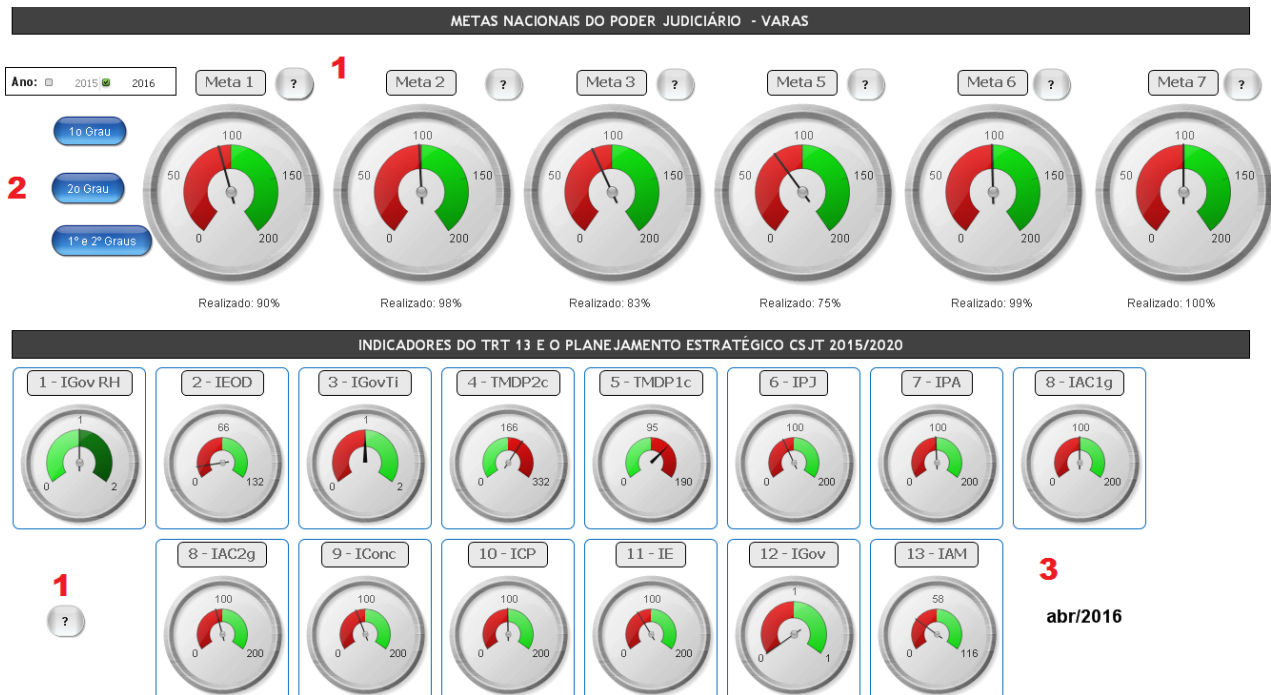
METAS NACIONAIS DO PODER JUDICIÁRIO - VARAS

Ano: 2015 2016

1

2

1o Grau

2o Grau

1º e 2º Graus

Meta 1 ?
100 50 150 0 200
Realizado: 90%

Meta 2 ?
100 50 150 0 200
Realizado: 98%

Meta 3 ?
100 50 150 0 200
Realizado: 83%

Meta 5 ?
100 50 150 0 200
Realizado: 75%

Meta 6 ?
100 50 150 0 200
Realizado: 99%

Meta 7 ?
100 50 150 0 200
Realizado: 100%

INDICADORES DO TRT 13 E O PLANEJAMENTO ESTRATÉGICO CSJT 2015/2020

1 - IGov RH
1 0 2

2 - IEOD
66 0 132

3 - IGovTi
1 0 2

4 - TMDP2c
166 0 332

5 - TMDP1c
95 0 190

6 - IPJ
100 0 200

7 - IPA
100 0 200

8 - IAC1g
100 0 200

1
?

8 - IAC2g
100 0 200

9 - IConc
100 0 200

10 - ICP
100 0 200

11 - IE
100 0 200

12 - IGov
1 0 1

13 - IAM
58 0 116

3

abr/2016